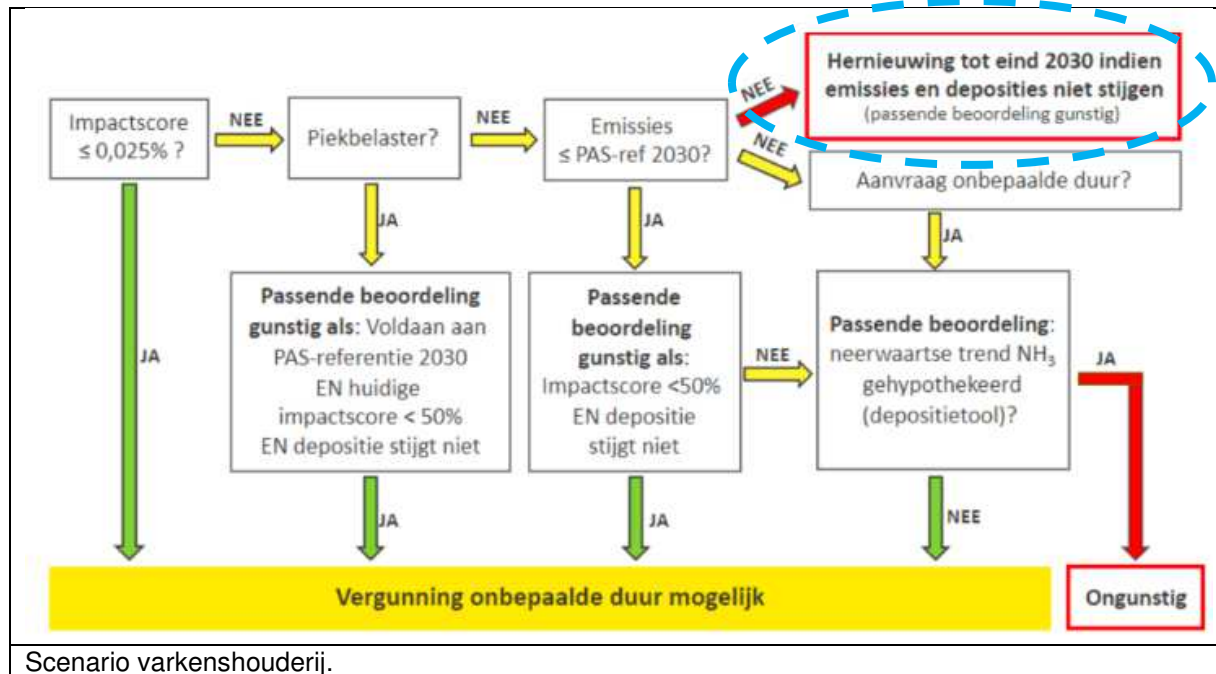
Impactscore ≤ 0,025% ?

NEE

Piekbelaster?

NEE

Emissies ≤ PAS-ref 2030?

NEE

**Hernieuwing tot eind 2030 indien emissies en deposities niet stijgen**
(passende beoordeling gunstig)

NEE

Aanvraag onbepaalde duur?

JA

JA

JA

JA

**Passende beoordeling gunstig als**: Voldaan aan PAS-referentie 2030 EN huidige impactscore < 50% EN depositie stijgt niet

**Passende beoordeling gunstig als**: Impactscore <50% EN depositie stijgt niet

NEE

**Passende beoordeling**: neerwaartse trend $NH_3$ gehypothekeerd (depositietool)?

JA

JA

JA

NEE

**Vergunning onbepaalde duur mogelijk**

**Ongunstig**

Scenario varkenshouderij.